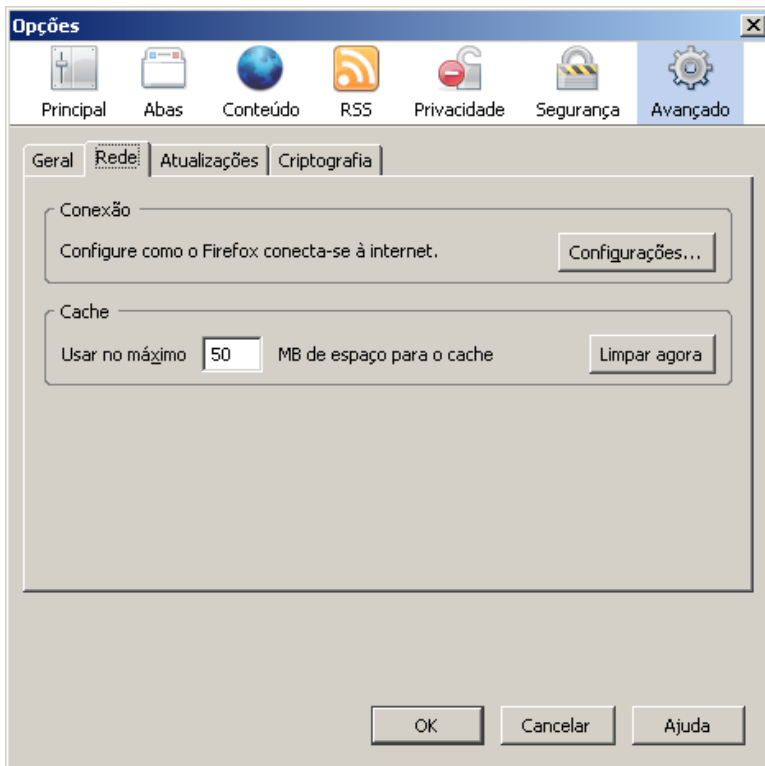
Opções

Principal Abas Conteúdo RSS Privacidade Segurança Avançado

Geral Rede Atualizações Criptografia

Conexão

Configure como o Firefox conecta-se à internet.

Configurações...

Cache

Usar no máximo 50 MB de espaço para o cache

Limpar agora

OK Cancelar Ajuda